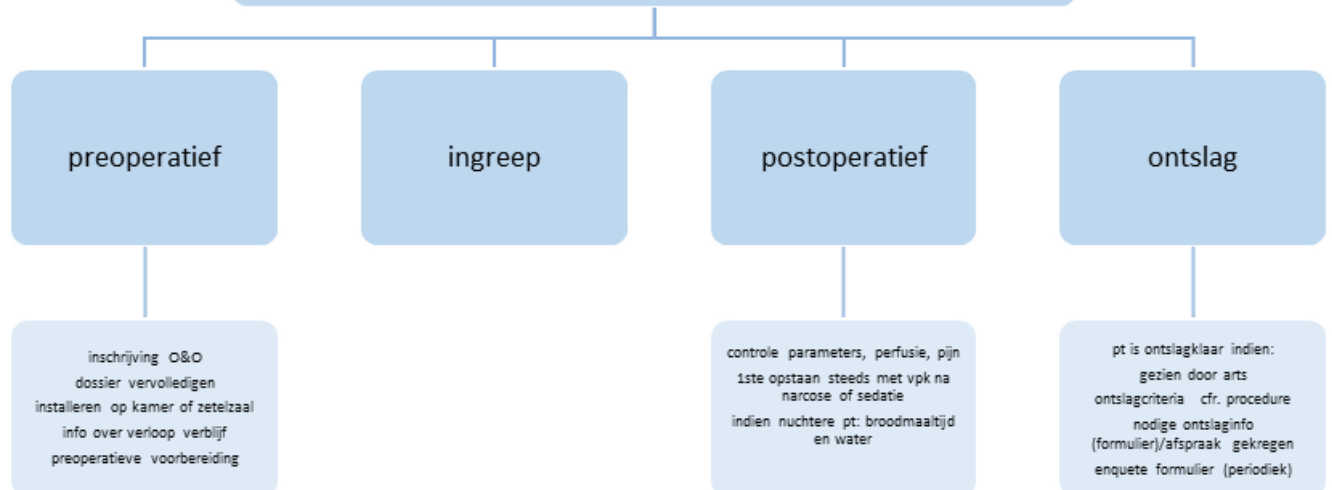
preoperatief

ingreep

postoperatief

ontslag

inschrijving O&O
dossier vervolledigen
installeren op kamer of zetelzaal
info over verloop verblijf
preoperatieve voorbereiding

controle parameters, perfusie, pijn
1ste opstaan steeds met vpk na narcose of sedatie
indien nuchtere pt: broodmaaltijd en water

pt is ontslagklaar indien:
gezien door arts
ontslagcriteria cfr. procedure
nodige ontslaginfo (formulier)/afspraak gekregen
enquete formulier (periodiek)